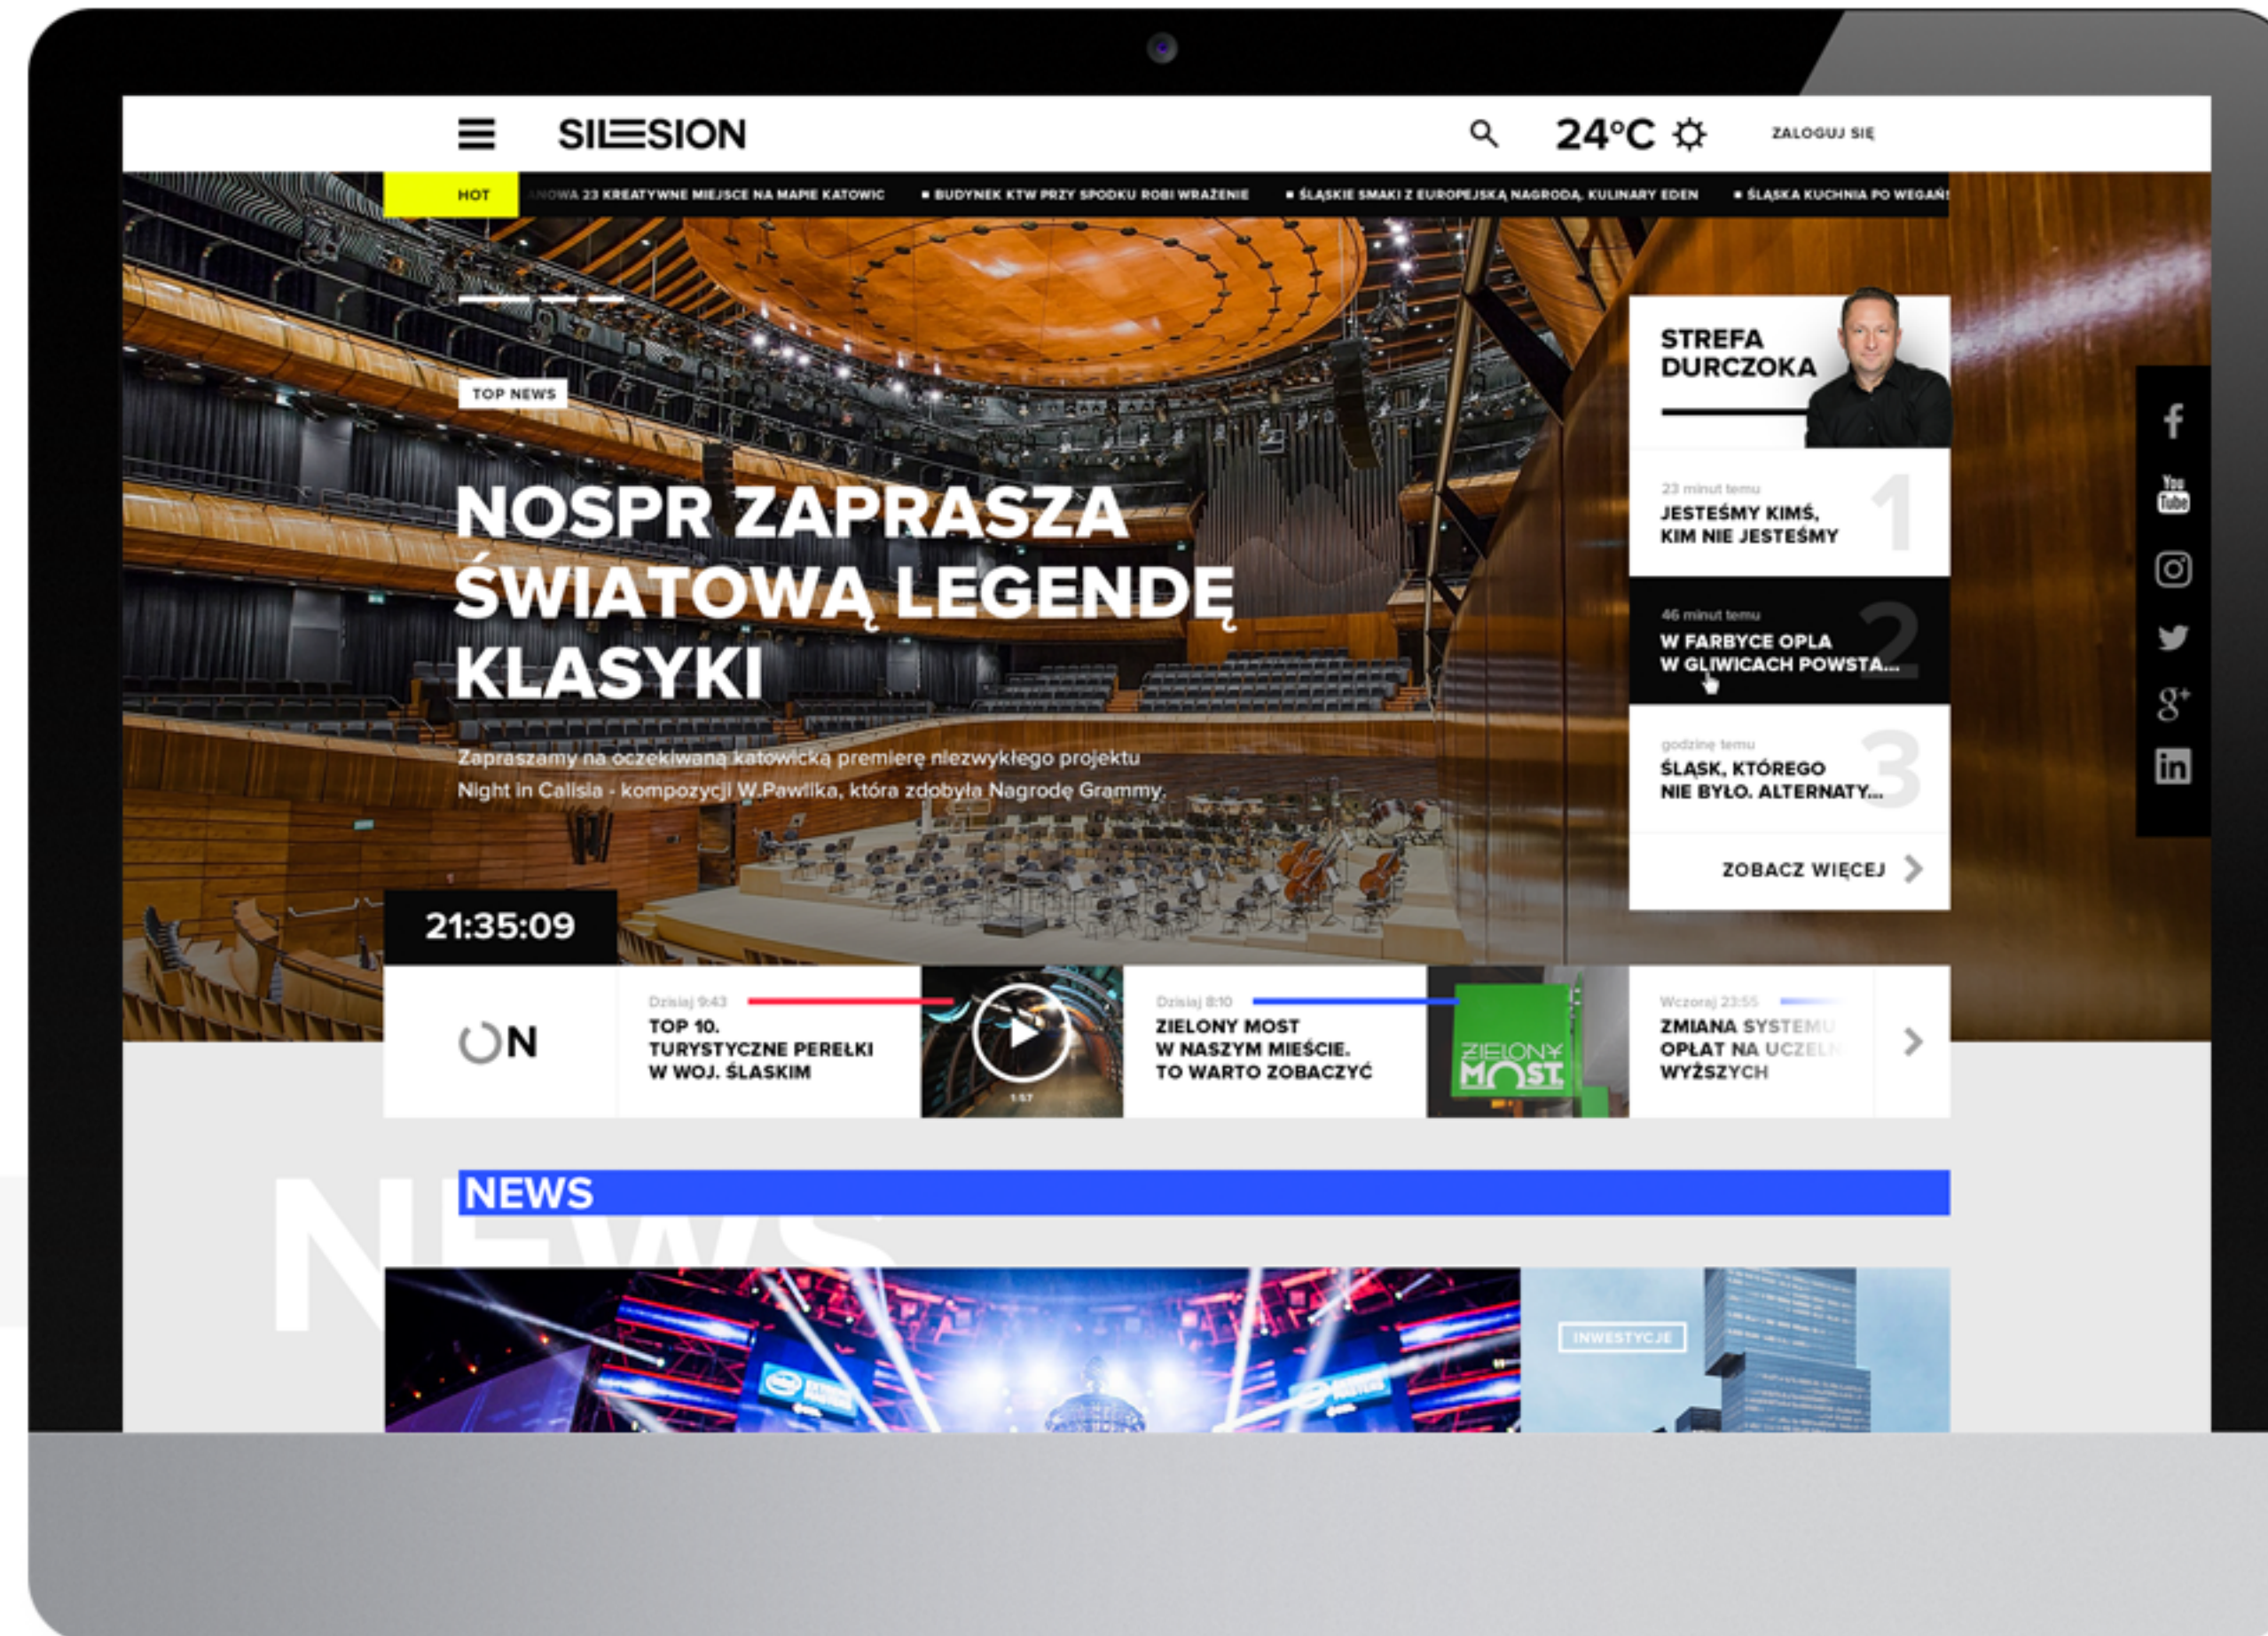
SILESION

24°C

ZALOGUJ SIĘ

HOT

NOWA 23 KREATYWNE MIEJSCE NA MAPIE KATOWIC • BUDYNEK KTW PRZY SPODKU ROBI WRAŻENIE • ŚLĄSKIE SMAKI Z EUROPEJSKĄ NAGRODĄ, KULINARY EDEN • ŚLĄSKA KUCHNIA PO WEGAŃ

TOP NEWS

NOSPR ZAPRASZA ŚWIATOWĄ LEGENDĘ KLASYKI

Zapraszamy na oczekiwaną katowicką premierę niezwykłego projektu Night in Calisia - kompozycji W.Pawlika, która zdobyła Nagrodę Grammy.

STREFA DURCZOKA

23 minut temu
JESTEŚMY KIMŚ, KIM NIE JESTEŚMY
1

46 minut temu
W FARBYCE OPLA W GLIWICACH POWSTA...
2

godzinę temu
ŚLĄSK, KTÓREGO NIE BYŁO. ALTERNATY...
3

ZOBACZ WIĘCEJ

21:35:09

ON

Dzisiaj 9:43
TOP 10. TURYSTYCZNE PEREŁKI W WOJ. ŚLASKIM

1:57

Dzisiaj 8:10
ZIELONY MOST W NASZYM MIEŚCIE. TO WARTO ZOBACZYĆ

ZIELONY MOST

Wczoraj 23:55
ZMIANA SYSTEMU OPŁAT NA UCZELNI WYŻSZYCH

NEWS

NEWS

INWESTYCJE